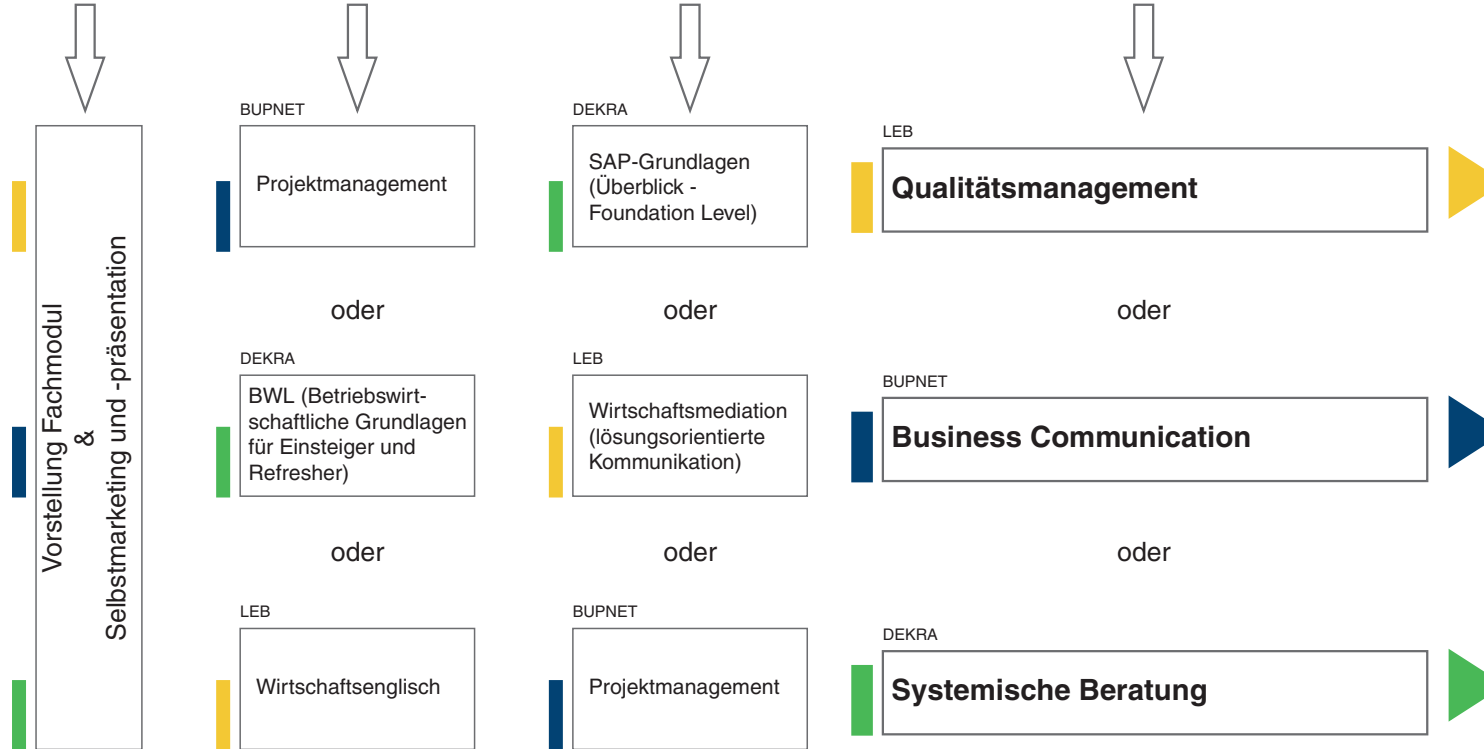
Vorstellung Fachmodul
&
Selbstmarketing und -präsentation

BUPNET
Projektmanagement

oder

DEKRA
BWL (Betriebswirtschaftliche Grundlagen für Einsteiger und Refresher)

oder

LEB
Wirtschaftsenglisch

DEKRA
SAP-Grundlagen (Überblick - Foundation Level)

oder

LEB
Wirtschaftsmediation (lösungsorientierte Kommunikation)

oder

BUPNET
Projektmanagement

LEB
Qualitätsmanagement

oder

BUPNET
Business Communication

oder

DEKRA
Systemische Beratung